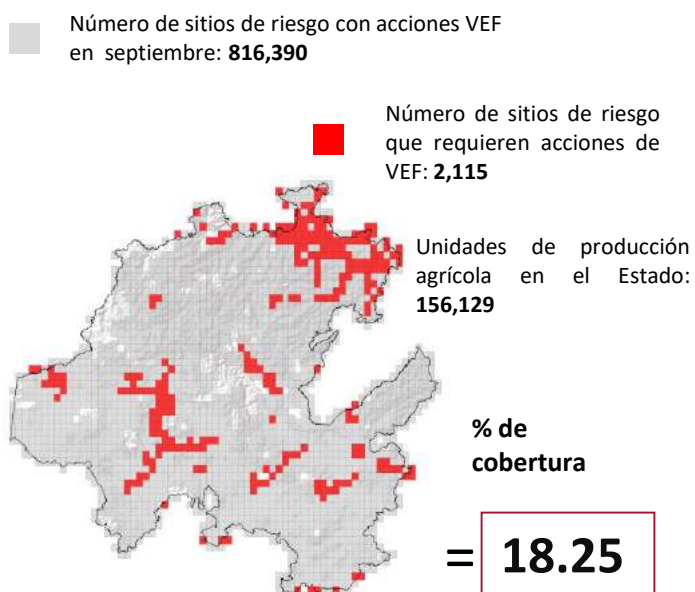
Número de sitios de riesgo con acciones VEF en septiembre: **816,390**

Número de sitios de riesgo que requieren acciones de VEF: **2,115**

Unidades de producción agrícola en el Estado: **156,129**

**% de cobertura**

= **18.25**